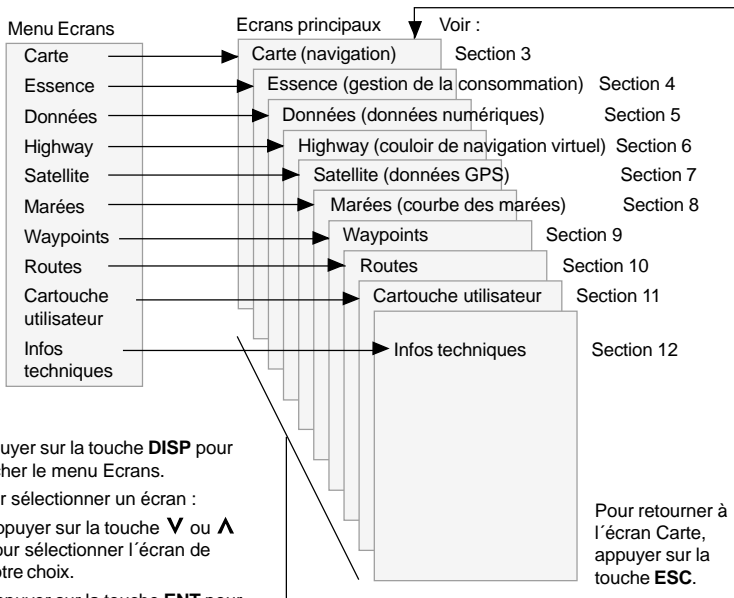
Menu Ecrans

Carte

Essence

Données

Highway

Satellite

Marées

Waypoints

Routes

Cartouche utilisateur

Infos techniques

Ecrans principaux

Voir :

Carte (navigation) Section 3

Essence (gestion de la consommation) Section 4

Données (données numériques) Section 5

Highway (couloir de navigation virtuel) Section 6

Satellite (données GPS) Section 7

Marées (courbe des marées) Section 8

Waypoints Section 9

Routes Section 10

Cartouche utilisateur Section 11

Infos techniques Section 12

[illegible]uyer sur la touche **DISP** pour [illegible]her le menu Ecrans.

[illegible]r sélectionner un écran :

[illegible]ppuyer sur la touche **V** ou **Λ** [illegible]our sélectionner l´écran de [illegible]otre choix.

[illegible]

Pour retourner à l´écran Carte, appuyer sur la touche **ESC**.